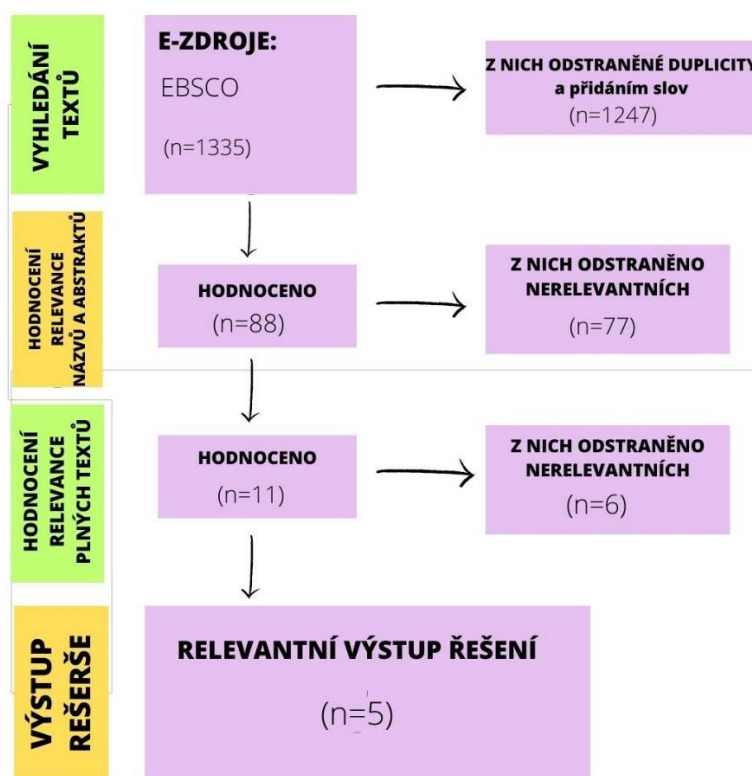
VYHLEDÁNÍ TEXTŮ

E-ZDROJE:
EBSCO
(n=1335)

Z NICH ODSTRANĚNÉ DUPLICITY a přidáním slov
(n=1247)

HODNOCENÍ RELEVANCE NÁZVŮ A ABSTRAKTŮ

HODNOCENO
(n=88)

Z NICH ODSTRANĚNO NERELEVANTNÍCH
(n=77)

HODNOCENÍ RELEVANCE PLNÝCH TEXTŮ

HODNOCENO
(n=11)

Z NICH ODSTRANĚNO NERELEVANTNÍCH
(n=6)

VÝSTUP REŠERŠE

RELEVANTNÍ VÝSTUP ŘEŠENÍ
(n=5)